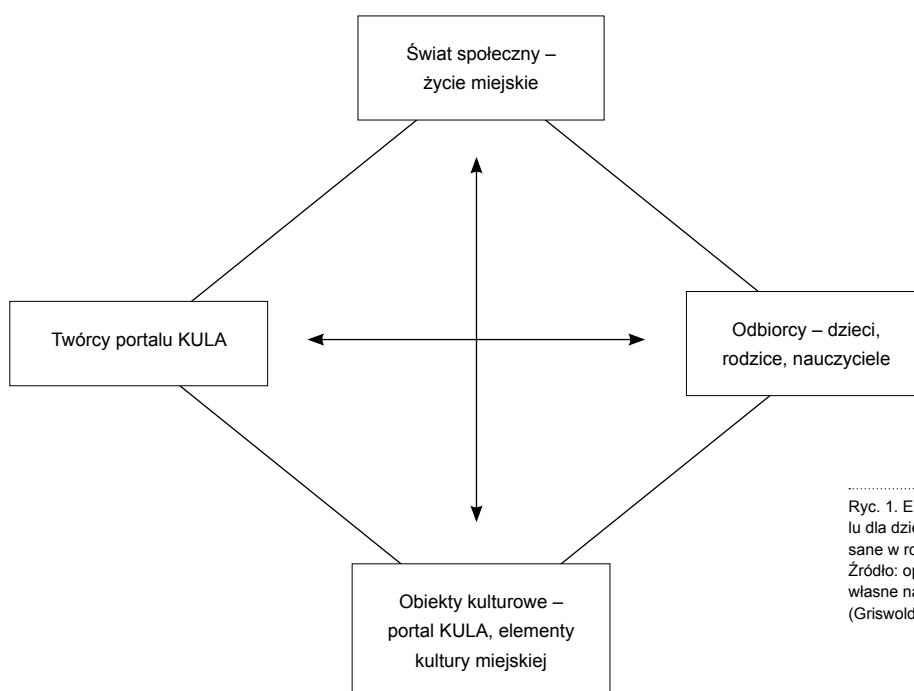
Świat społeczny – życie miejskie

Twórcy portalu KULA

Odbiorcy – dzieci, rodzice, nauczyciele

Obiekty kulturowe – portal KULA, elementy kultury miejskiej

Ryc. 1. E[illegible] lu dla dzie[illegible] sane w ro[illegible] Źródło: op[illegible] własne na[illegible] (Griswold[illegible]